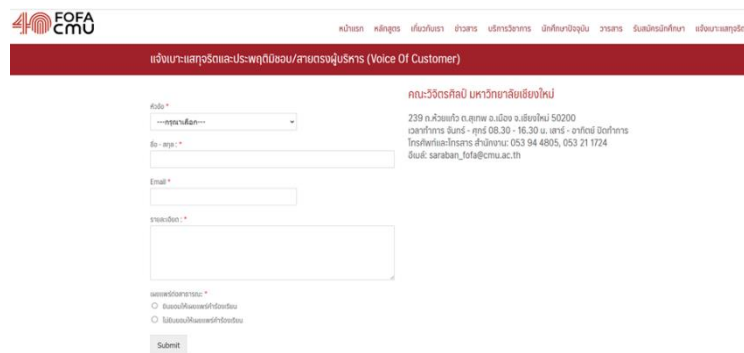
40 FOFA CMU

หน้าแรก หลักสูตร เกี่ยวกับเรา ข่าวสาร บริการวิชาการ นักศึกษาปัจจุบัน วารสาร รับสมัครนักศึกษา แจ้งเบาะแสทุจริต

แจ้งเบาะแสทุจริตและประพฤติมิชอบ/สายตรงผู้บริหาร (Voice Of Customer)

หัวข้อ *
---กรุณาเลือก---

ชื่อ - สกุล : *

Email *

รายละเอียด : *

เผยแพร่ต่อสาธารณะ *
ยินยอมให้เผยแพร่ข้อร้องเรียน
ไม่ยินยอมให้เผยแพร่ข้อร้องเรียน

Submit

คณะวิจิตรศิลป์ มหาวิทยาลัยเชียงใหม่

239 ถ.ห้วยแก้ว ต.สุเทพ อ.เมือง จ.เชียงใหม่ 50200
เวลาทำการ จันทร์ - ศุกร์ 08.30 - 16.30 น. เสาร์ - อาทิตย์ ปิดทำการ
โทรศัพท์และโทรสาร สำนักงาน: 053 94 4805, 053 21 1724
อีเมล์: saraban_fofa@cmu.ac.th